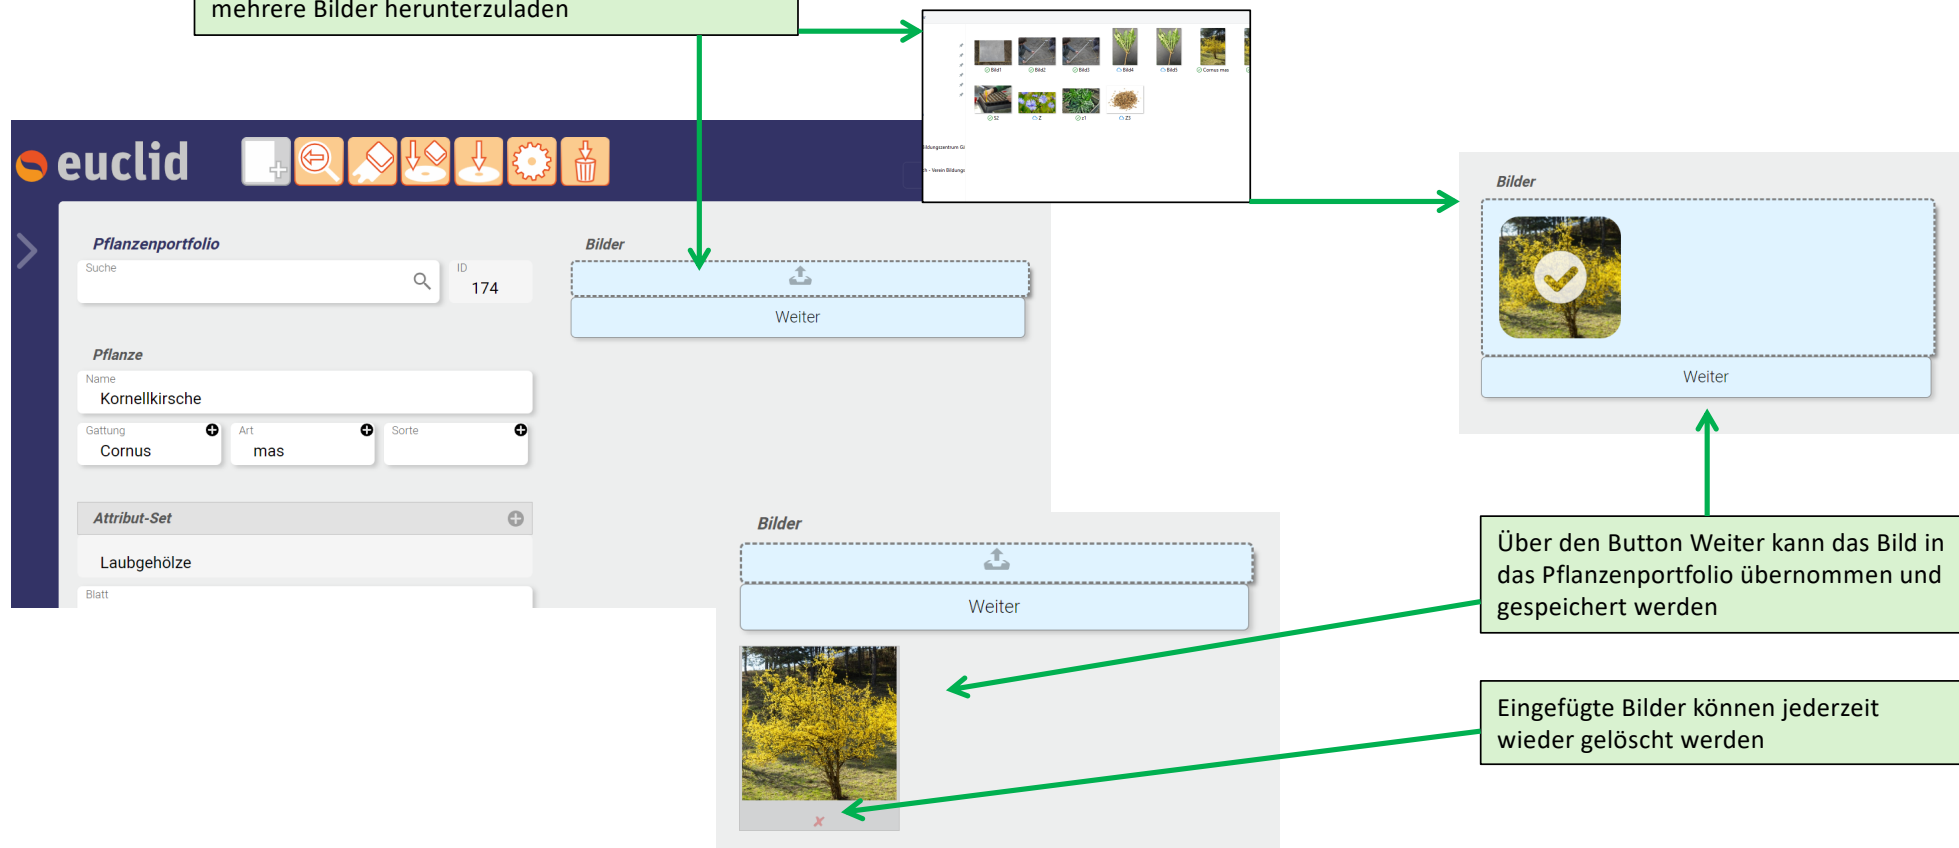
mehrere Bilder herunterzuladen

euclid

Pflanzenportfolio

Suche

ID

174

Bilder

Weiter

Pflanze

Name

Kornellkirsche

Gattung

Cornus

Art

mas

Sorte

Attribut-Set

Laubgehölze

Blatt

Bilder

Weiter

Bilder

Weiter

Über den Button Weiter kann das Bild in das Pflanzenportfolio übernommen und gespeichert werden

Eingefügte Bilder können jederzeit wieder gelöscht werden